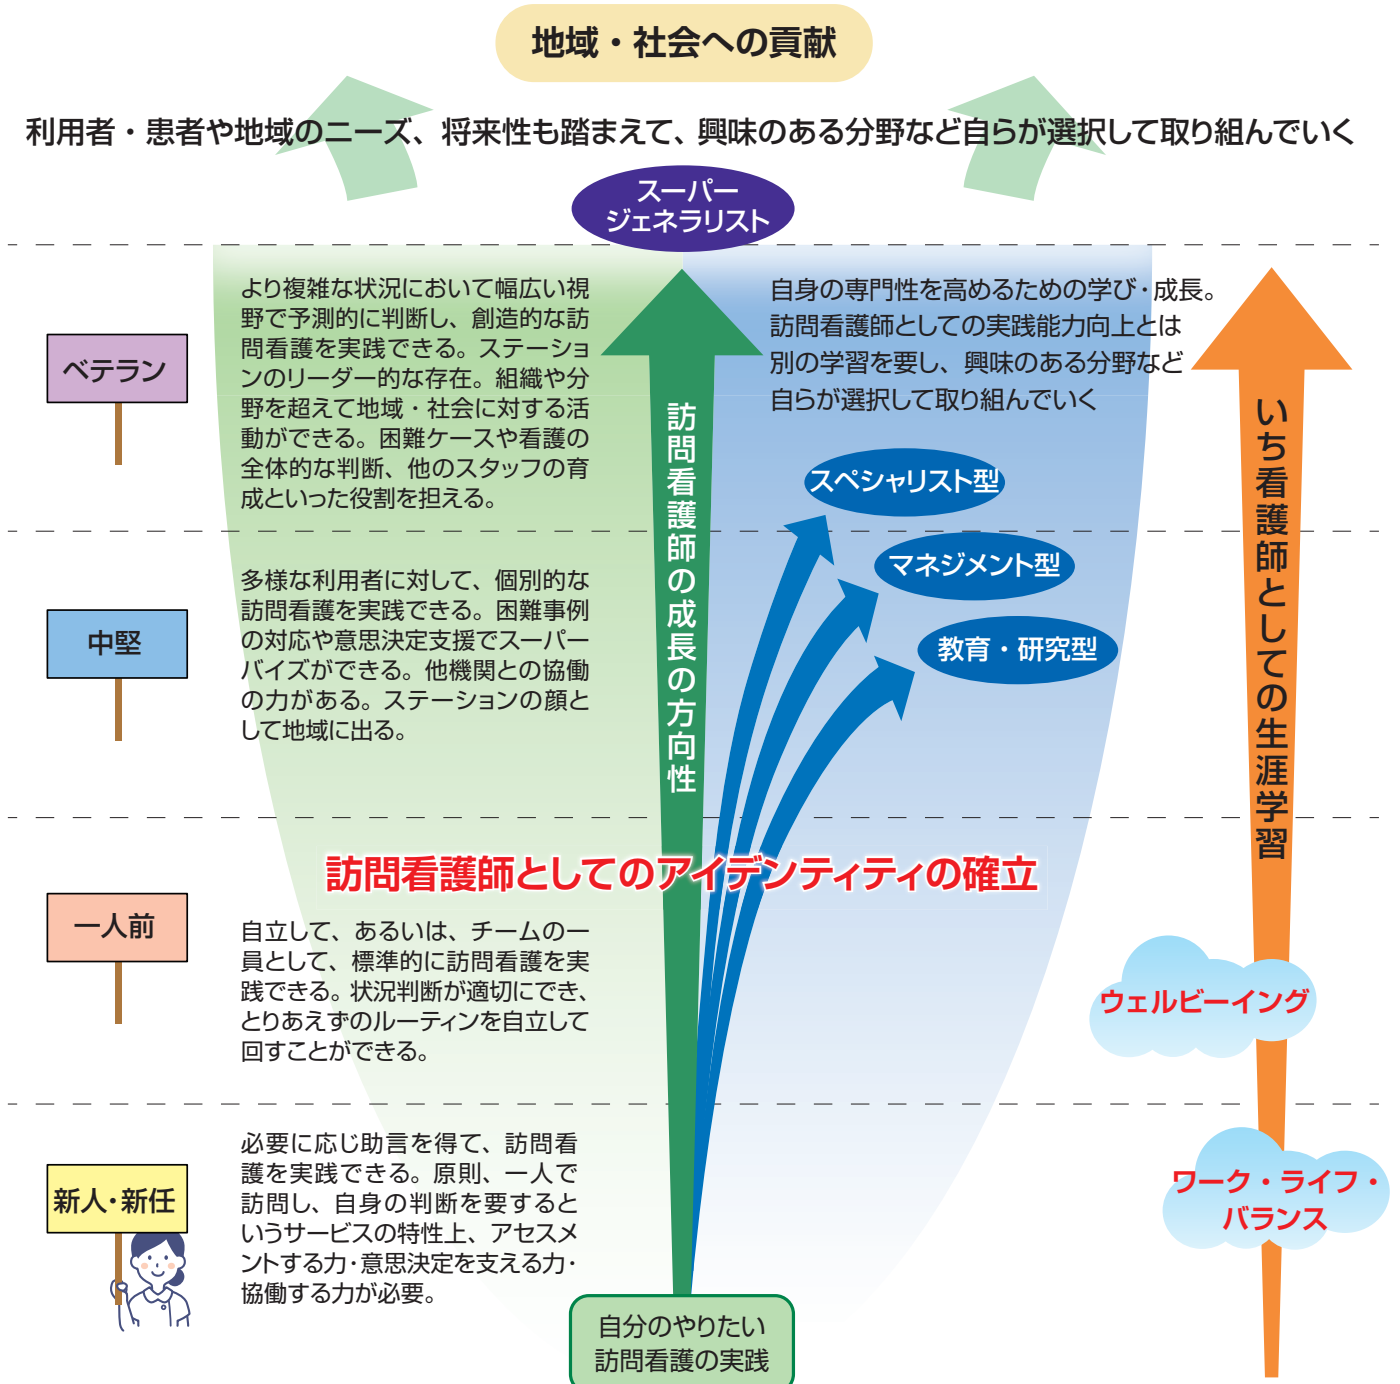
地域・社会への貢献

利用者・患者や地域のニーズ、将来性も踏まえて、興味のある分野など自らが選択して取り組んでいく

スーパージェネラリスト

ベテラン

より複雑な状況において幅広い視野で予測的に判断し、創造的な訪問看護を実践できる。ステーションのリーダー的な存在。組織や分野を超えて地域・社会に対する活動ができる。困難ケースや看護の全体的な判断、他のスタッフの育成といった役割を担える。

自身の専門性を高めるための学び・成長。訪問看護師としての実践能力向上とは別の学習を要し、興味のある分野など自らが選択して取り組んでいく

訪問看護師の成長の方向性

いち看護師としての生涯学習

スペシャリスト型

マネジメント型

教育・研究型

中堅

多様な利用者に対して、個別的な訪問看護を実践できる。困難事例の対応や意思決定支援でスーパーバイズができる。他機関との協働の力がある。ステーションの顔として地域に出る。

訪問看護師としてのアイデンティティの確立

一人前

自立して、あるいは、チームの一員として、標準的に訪問看護を実践できる。状況判断が適切にでき、とりあえずのルーティンを自立して回すことができる。

ウェルビーイング

新人・新任

必要に応じ助言を得て、訪問看護を実践できる。原則、一人で訪問し、自身の判断を要するというサービスの特性上、アセスメントする力・意思決定を支える力・協働する力が必要。

ワーク・ライフ・バランス

自分のやりたい訪問看護の実践